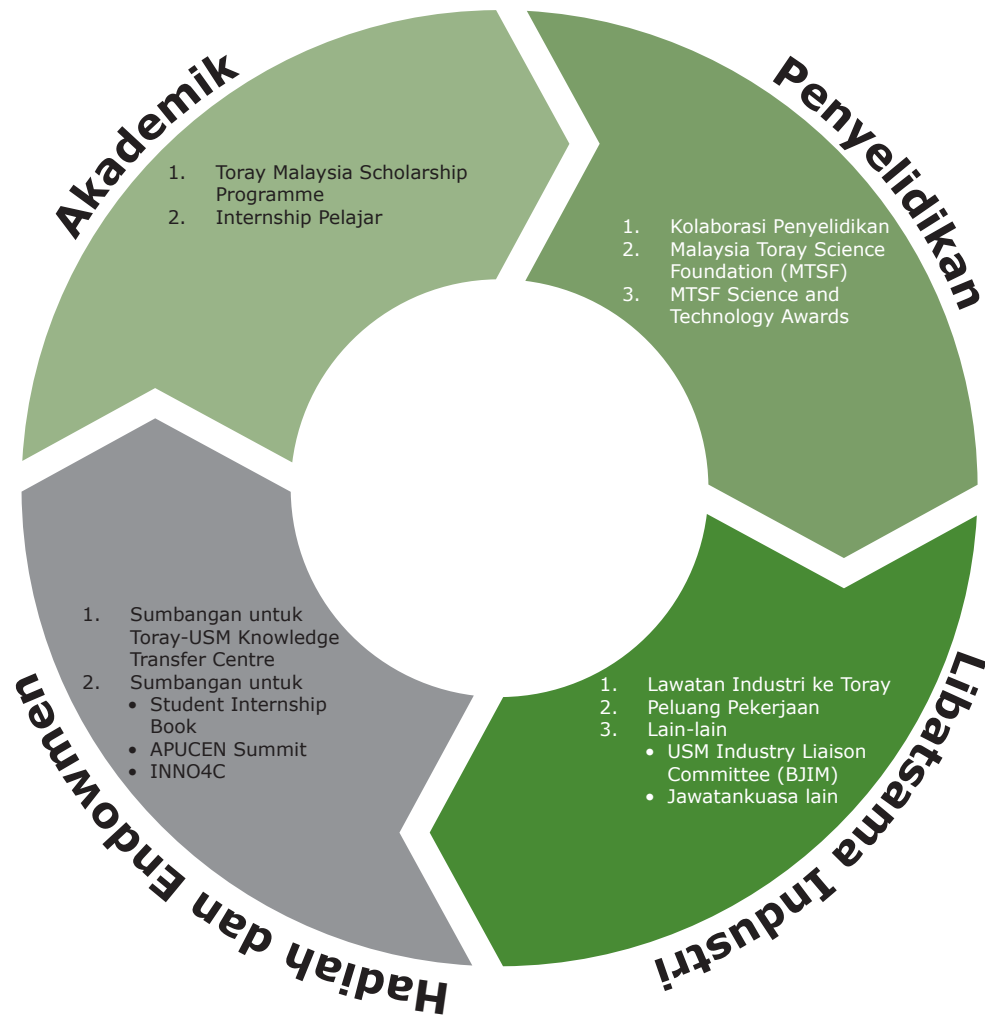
Akademik

1. Toray Malaysia Scholarship Programme
2. Internship Pelajar

Penyelidikan

1. Kolaborasi Penyelidikan
2. Malaysia Toray Science Foundation (MTSF)
3. MTSF Science and Technology Awards

Libatsama Industri

1. Lawatan Industri ke Toray
2. Peluang Pekerjaan
3. Lain-lain
- USM Industry Liaison Committee (BJIM)
- Jawatankuasa lain

Hadiah dan Endowmen

1. Sumbangan untuk Toray-USM Knowledge Transfer Centre
2. Sumbangan untuk
- Student Internship Book
- APUCEN Summit
- INNO4C